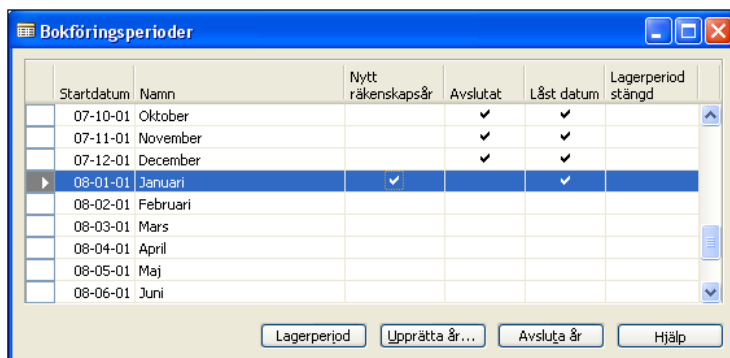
Bokföringsperioder

| Startdatum | Namn | Nytt räkenskapsår | Avslutat | Låst datum | Lagerperiod stängd |
|---|---|---|---|---|---|
| 07-10-01 | Oktober | | ✔ | ✔ | |
| 07-11-01 | November | | ✔ | ✔ | |
| 07-12-01 | December | | ✔ | ✔ | |
| 08-01-01 | Januari | ✔ | | ✔ | |
| 08-02-01 | Februari | | | | |
| 08-03-01 | Mars | | | | |
| 08-04-01 | April | | | | |
| 08-05-01 | Maj | | | | |
| 08-06-01 | Juni | | | | |

Lagerperiod Upprätta år... Avsluta år Hjälp